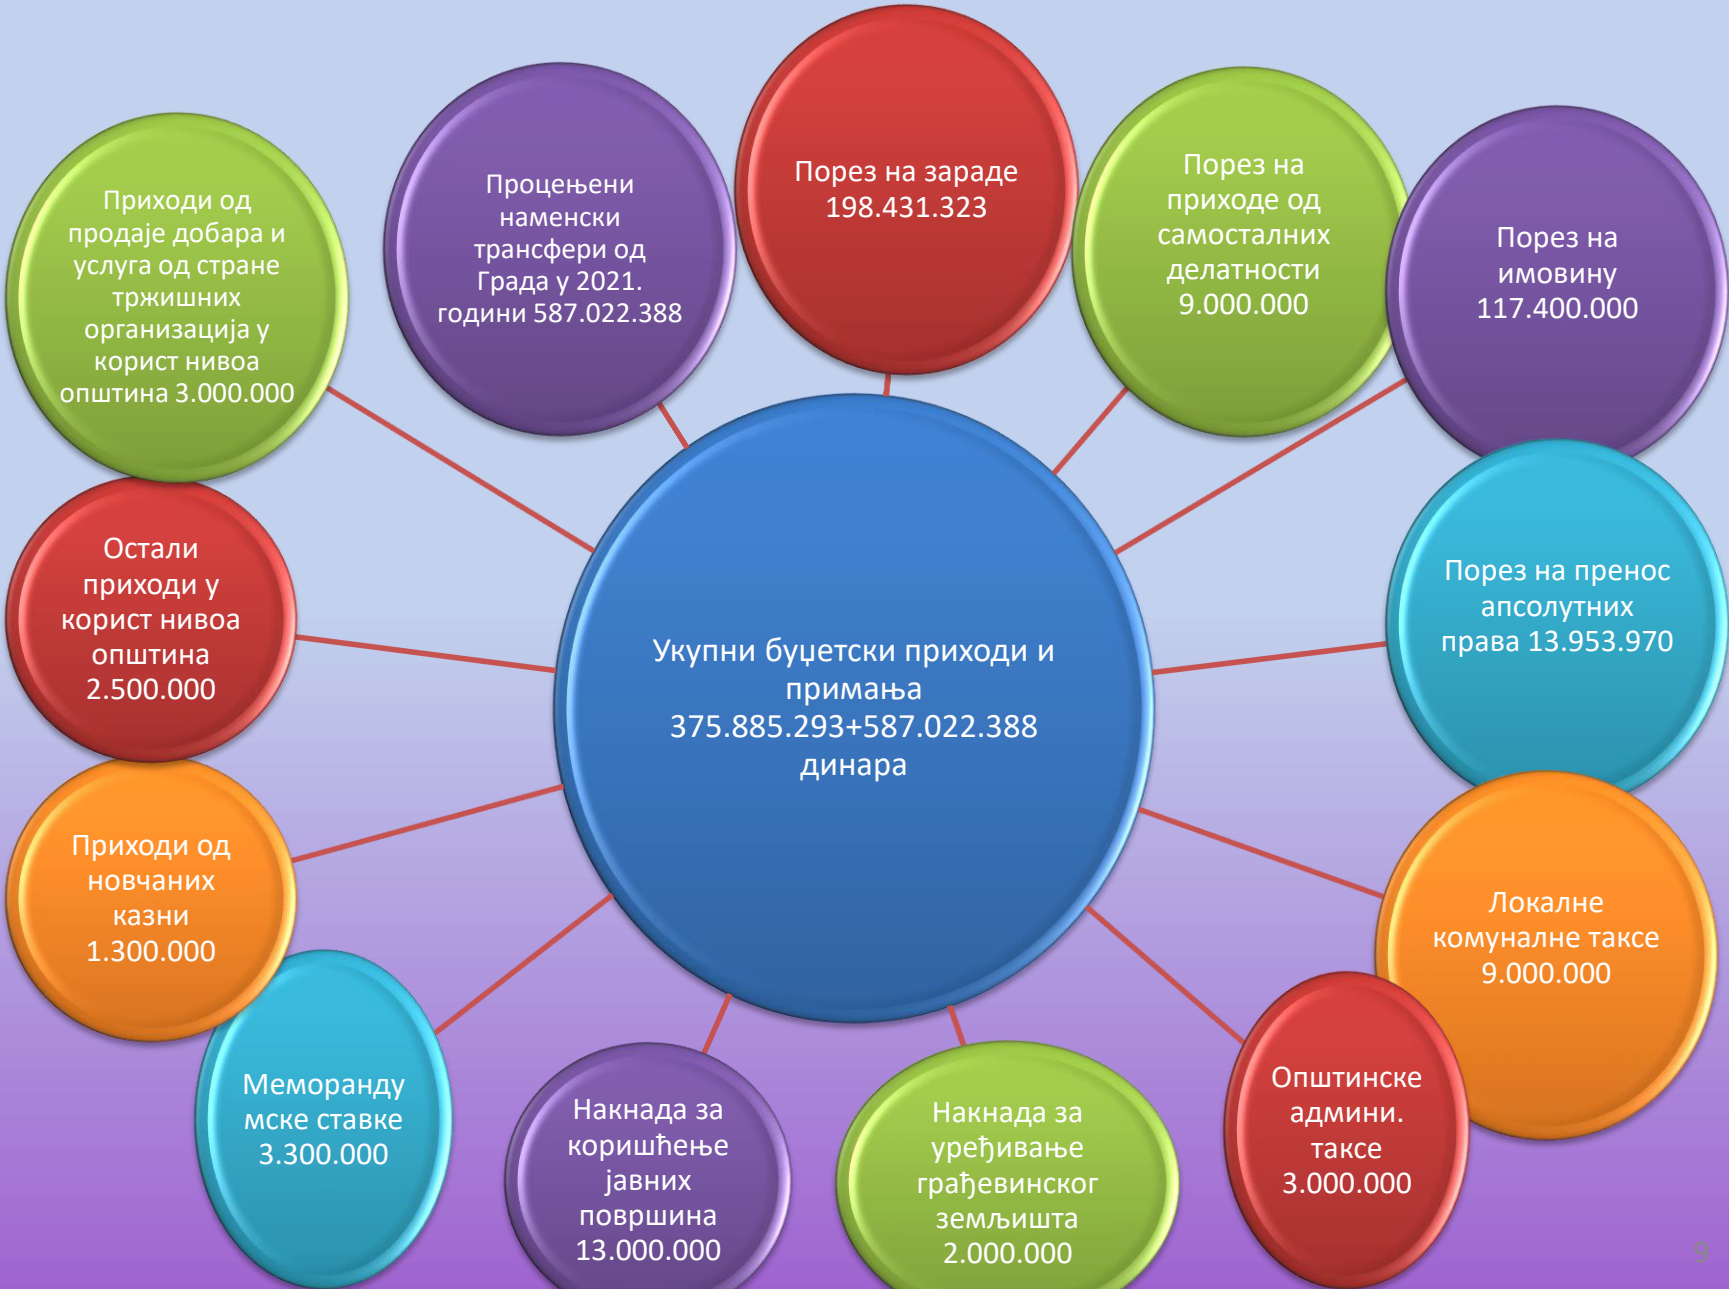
Укупни буџетски приходи и примања 375.885.293+587.022.388 динара

Приходи од продаје добара и услуга од стране тржишних организација у корист нивоа општина 3.000.000

Процењени наменски трансфери од Града у 2021. години 587.022.388

Порез на зараде 198.431.323

Порез на приходе од самосталних делатности 9.000.000

Порез на имовину 117.400.000

Порез на пренос апсолутних права 13.953.970

Локалне комуналне таксе 9.000.000

Општинске админи. таксе 3.000.000

Накнада за уређивање грађевинског земљишта 2.000.000

Накнада за коришћење јавних површина 13.000.000

Меморандумске ставке 3.300.000

Приходи од новчаних казни 1.300.000

Остали приходи у корист нивоа општина 2.500.000

9